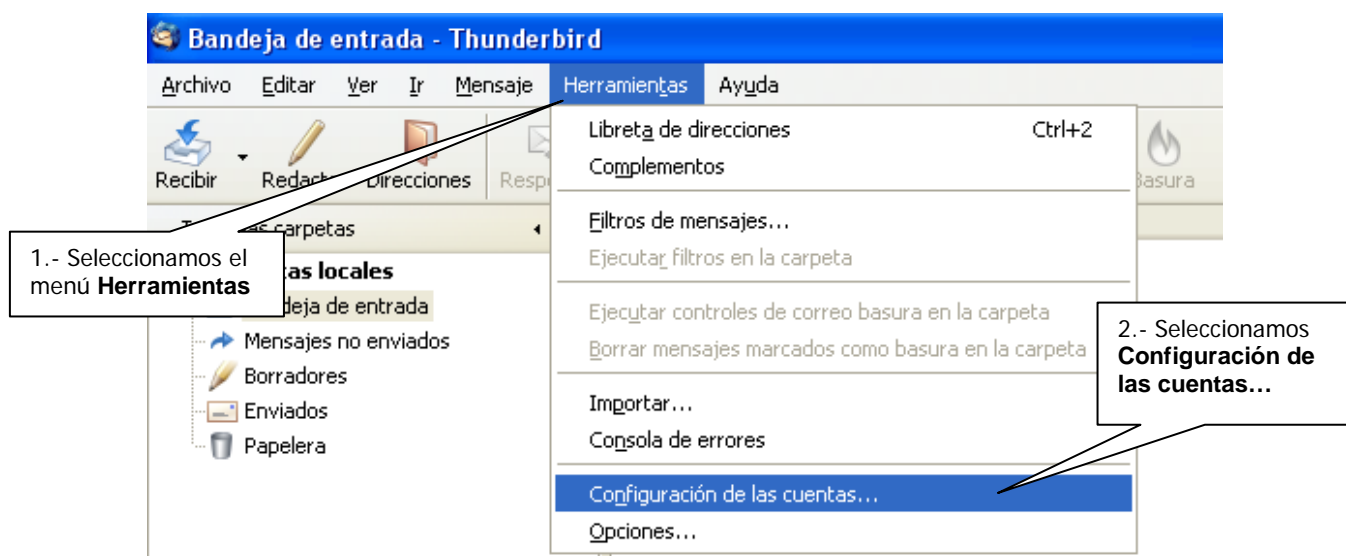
Bandeja de entrada - Thunderbird

Archivo Editar Ver Ir Mensaje Herramientas Ayuda

Recibir Redact Direcciones Resp Basura

T as carpetas

1.- Seleccionamos el menú **Herramientas**

tas locales
deja de entrada
Mensajes no enviados
Borradores
Enviados
Papelera

Libreta de direcciones Ctrl+2
Complementos
Filtros de mensajes...
Ejecutar filtros en la carpeta
Ejecutar controles de correo basura en la carpeta
Borrar mensajes marcados como basura en la carpeta
Importar...
Consola de errores
Configuración de las cuentas...
Opciones...

2.- Seleccionamos **Configuración de las cuentas…**